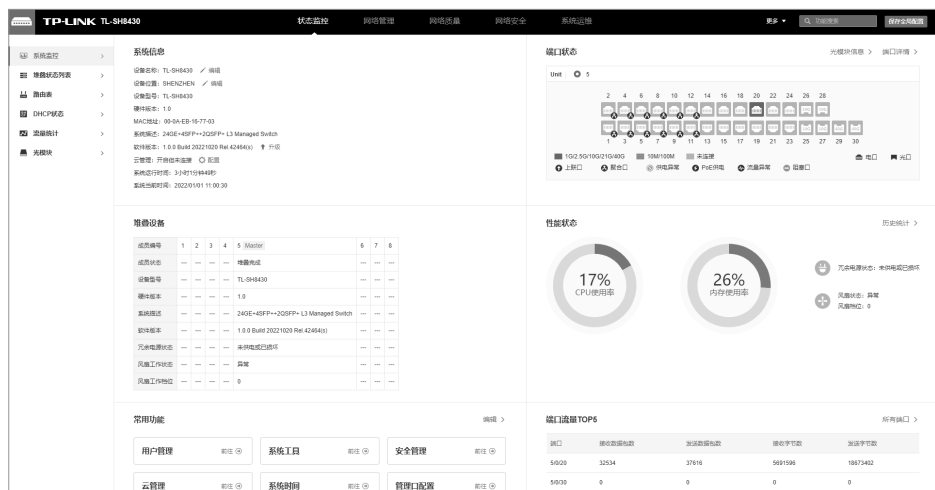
TP-LINK TL-SH8430

状态监控 网络管理 网络质量 网络安全 系统运维

更多 ▾ 功能搜索 保存全局配置

系统监控 >
堆叠状态列表 >
路由表 >
DHCP状态 >
流量统计 >
光模块 >

系统信息

设备名称: TL-SH8430 编辑
设备位置: SHENZHEN 编辑
设备型号: TL-SH8430
硬件版本: 1.0
MAC地址: 00-0A-EB-16-77-03
系统描述: 24GE+4SFP++2QSFP+ L3 Managed Switch
软件版本: 1.0.0 Build 20221020 Rel.42464(s) 升级
云管理: 开启但未连接 配置
系统运行时间: 3小时1分钟49秒
系统当前时间: 2022/01/01 11:00:30

端口状态

光模块信息 > 端口详情 >

Unit 5

2 4 6 8 10 12 14 16 18 20 22 24 26 28
1 3 5 7 9 11 13 15 17 19 21 23 25 27 29 30

1G/2.5G/10G/21G/40G 10M/100M 未连接 电口 光口
上联口 聚合口 供电异常 PoE供电 流量异常 阻塞口

堆叠设备

| 成员编号 | 1 | 2 | 3 | 4 | 5 Master | 6 | 7 | 8 |
|---|---|---|---|---|---|---|---|---|
| 成员状态 | --- | --- | --- | --- | 堆叠完成 | --- | --- | --- |
| 设备型号 | --- | --- | --- | --- | TL-SH8430 | --- | --- | --- |
| 硬件版本 | --- | --- | --- | --- | 1.0 | --- | --- | --- |
| 系统描述 | --- | --- | --- | --- | 24GE+4SFP++2QSFP+ L3 Managed Switch | --- | --- | --- |
| 软件版本 | --- | --- | --- | --- | 1.0.0 Build 20221020 Rel.42464(s) | --- | --- | --- |
| 冗余电源状态 | --- | --- | --- | --- | 未供电或已损坏 | --- | --- | --- |
| 风扇工作状态 | --- | --- | --- | --- | 异常 | --- | --- | --- |
| 风扇工作档位 | --- | --- | --- | --- | 0 | --- | --- | --- |

性能状态

历史统计 >

17%
CPU使用率

26%
内存使用率

冗余电源状态: 未供电或已损坏

风扇状态: 异常
风扇档位: 0

常用功能

编辑 >

用户管理 前往
系统工具 前往
安全管理 前往
云管理 前往
系统时间 前往
管理口配置 前往

端口流量TOP5

所有端口 >

| 端口 | 接收数据包数 | 发送数据包数 | 接收字节数 | 发送字节数 |
|---|---|---|---|---|
| 5/0/20 | 32534 | 37616 | 5691596 | 18673402 |
| 5/0/30 | 0 | 0 | 0 | 0 |